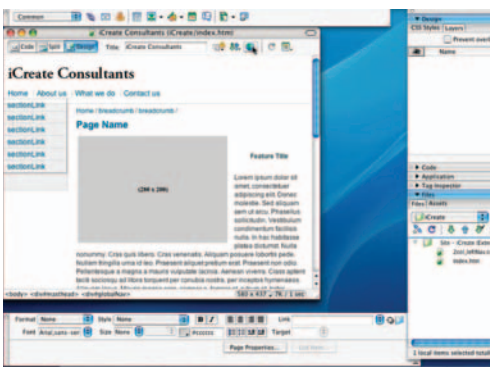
Common

iCreate Consultants (iCreate/index.htm)

Code Split Design Title: iCreate Consultants

iCreate Consultants

Home About us What we do Contact us

sectionLink
sectionLink
sectionLink
sectionLink
sectionLink
sectionLink

Home / breadcrumb / breadcrumb /

Page Name

(200 x 200)

Feature Title

Lorem ipsum dolor sit amet, consectetuer adipiscing elit. Donec molestie. Sed aliquam sem ut arcu. Phasellus sollicitudin. Vestibulum condimentum facilisis nulla. In hac habitasse platea dictumst. Nulla nonummy. Cras quis libero. Cras venenatis. Aliquam posuere lobortis pede. Nullam fringilla urna id leo. Praesent aliquet pretium erat. Praesent non odio. Pellentesque a magna a mauris vulputate lacinia. Aenean viverra. Class aptent taciti sociosqu ad litora torquent per conubia nostra, per inceptos hymenaeos.

<body> <div#masthead> <div#globalNav>

580 x 437 ▾ 7K / 1 sec

Format None Style None B I Link
Font Arial, sans-seri Size None #000000 Target
Page Properties...

Design
CSS Styles Layers
Prevent overl
Name

Code
Application
Tag Inspector
Files
Files Assets
iCreate
Site - iCreate (Exte
2col_leftNav.c
index.htm

1 local items selected total